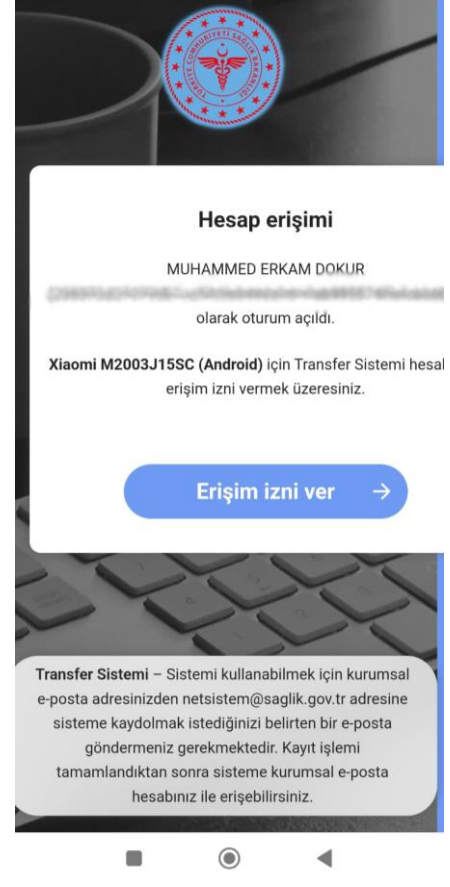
TÜRKİYE CUMHURİYETİ SAĞLIK BAKANLIĞI

Hesap erişimi

MUHAMMED ERKAM DOKUR

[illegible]

olarak oturum açıldı.

**Xiaomi M2003J15SC (Android)** için Transfer Sistemi hesal erişim izni vermek üzeresiniz.

Erişim izni ver →

**Transfer Sistemi** – Sistemi kullanabilmek için kurumsal e-posta adresinizden netsistem@saglik.gov.tr adresine sisteme kaydolmak istediğinizi belirten bir e-posta göndermeniz gerekmektedir. Kayıt işlemi tamamlandıktan sonra sisteme kurumsal e-posta hesabınız ile erişebilirsiniz.